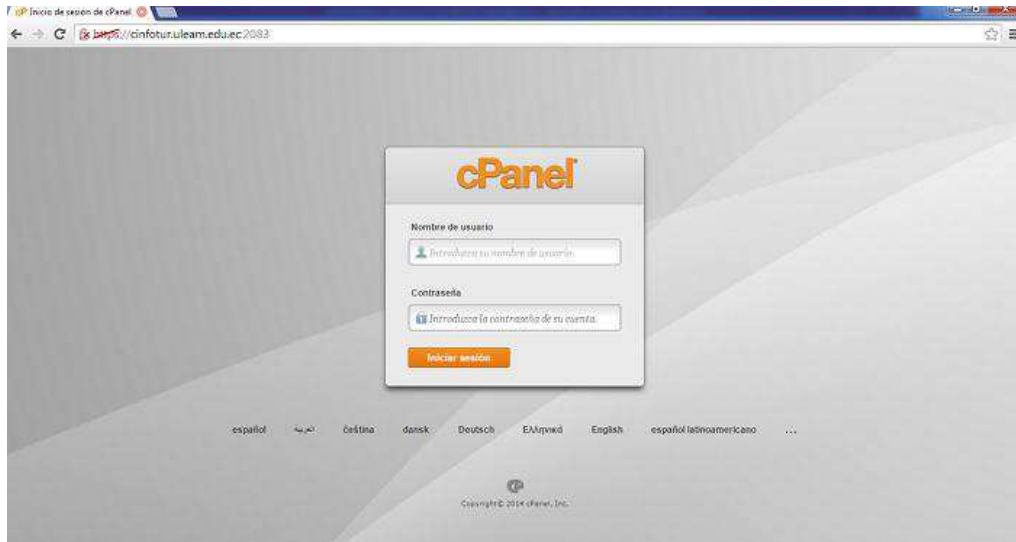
Inicio de sesión de cPanel

https://cinfotur.uleam.edu.ec:2083

cPanel

Nombre de usuario

Introduzca su nombre de usuario.

Contraseña

Introduzca la contraseña de su cuenta.

Iniciar sesión

español العربية čeština dansk Deutsch Ελληνικά English español latinoamericano ...

Copyright© 2014 cPanel, Inc.